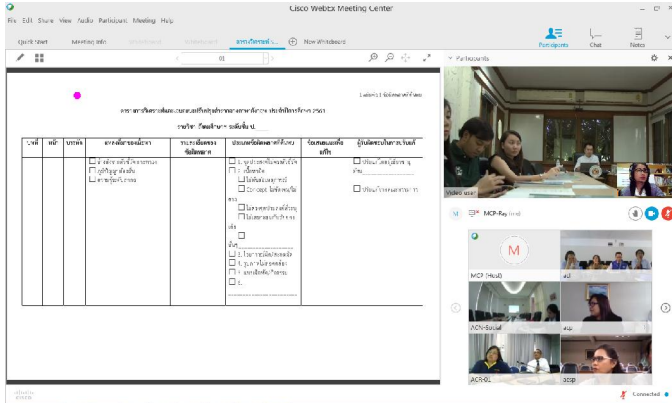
Cisco Webex Meeting Center

File Edit Share View Audio Participant Meeting Help

Quick Start Meeting Info New Whiteboard

Participants Chat Notes

01

Participants

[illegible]

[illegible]

รายวิชา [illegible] ระดับชั้น ป. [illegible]

| บทที่ | หน้า | บรรทัด | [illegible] | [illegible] | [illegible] | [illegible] | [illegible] |
|---|---|---|---|---|---|---|---|
| | | | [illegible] | | Concept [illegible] | | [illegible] |

Video user

MCP-Ray (me)

MCP (Host)

ACR-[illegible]

ACR-01

ocsp

Connected